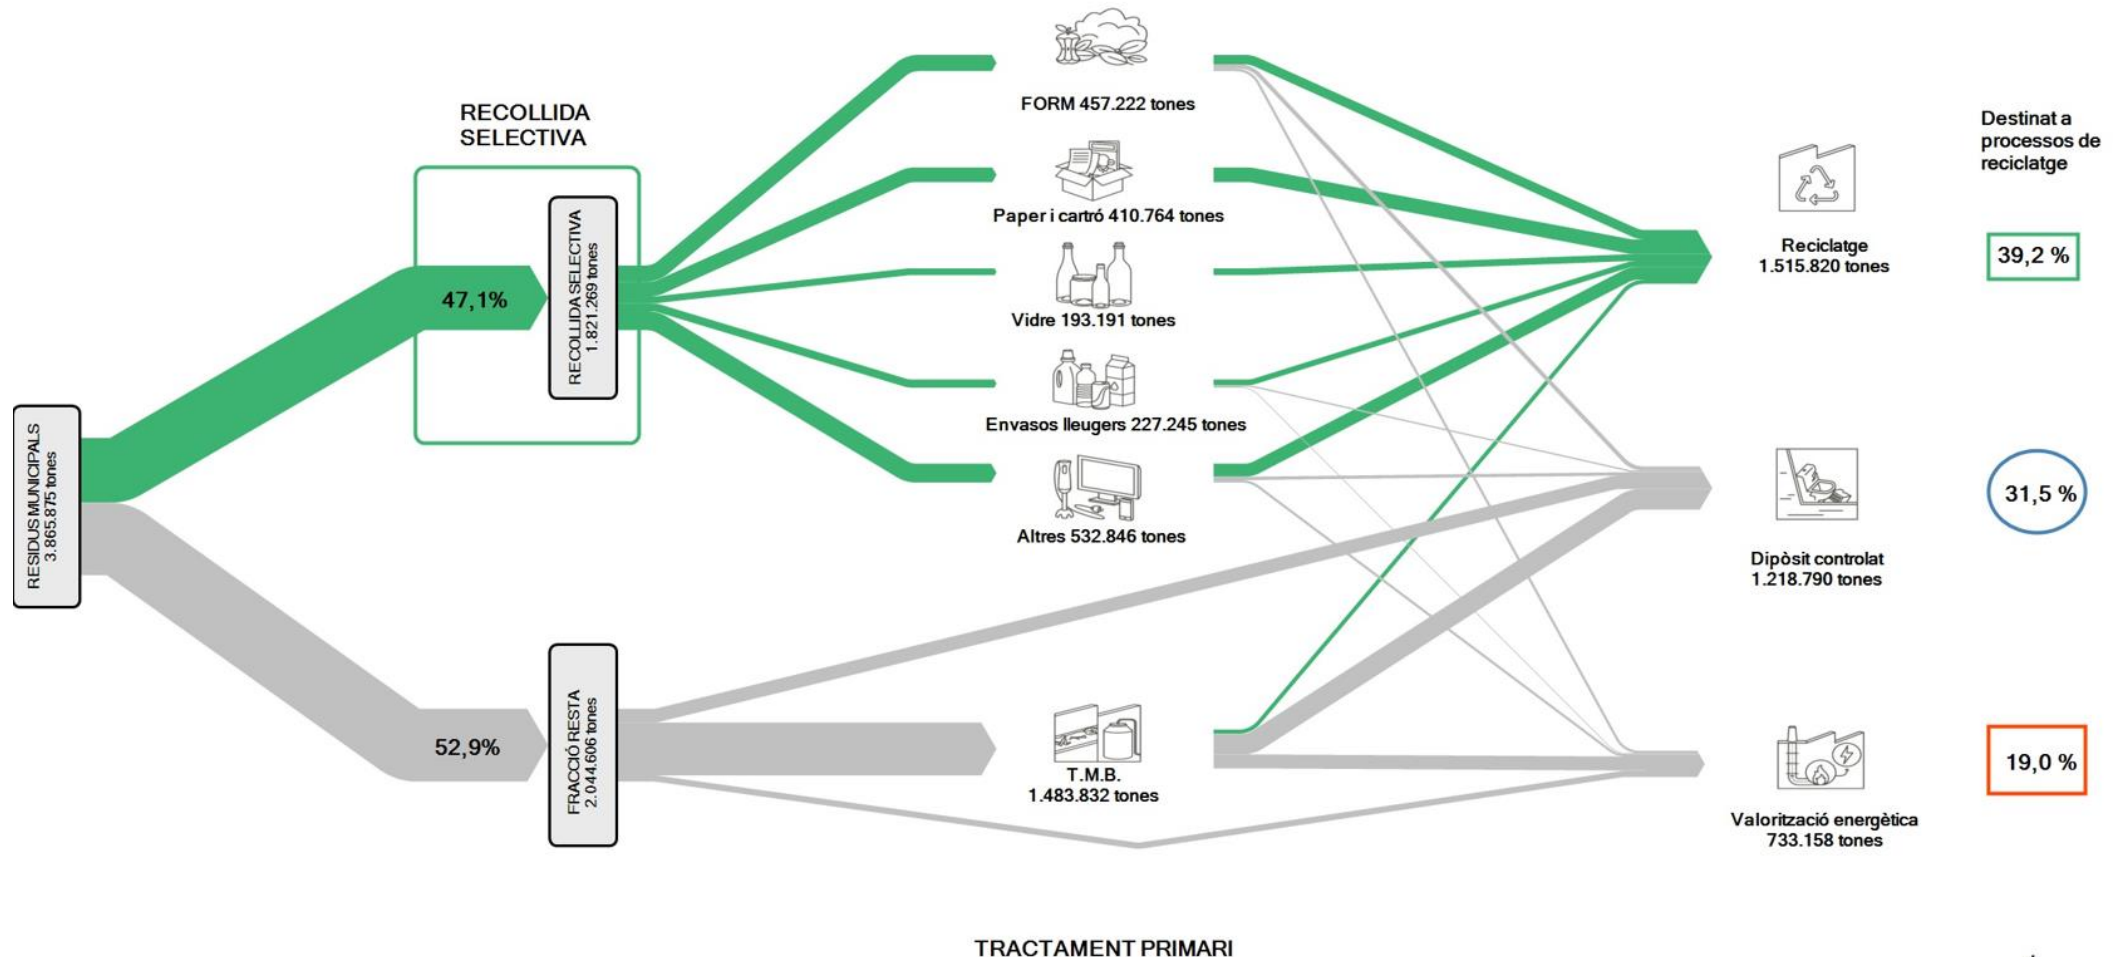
RECOLLIDA SELECTIVA

RESIDUS MUNICIPALS
3.865.875 tones

47,1%

RECOLLIDA SELECTIVA
1.821.269 tones

52,9%

FRACCIÓ RESTA
2.044.606 tones

FORM 457.222 tones

Paper i cartró 410.764 tones

Vidre 193.191 tones

Envasos lleugers 227.245 tones

Altres 532.846 tones

T.M.B.
1.483.832 tones

TRACTAMENT PRIMARI

Reciclatge
1.515.820 tones

Dipòsit controlat
1.218.790 tones

Valorització energètica
733.158 tones

Destinat a processos de reciclatge

39,2 %

31,5 %

19,0 %